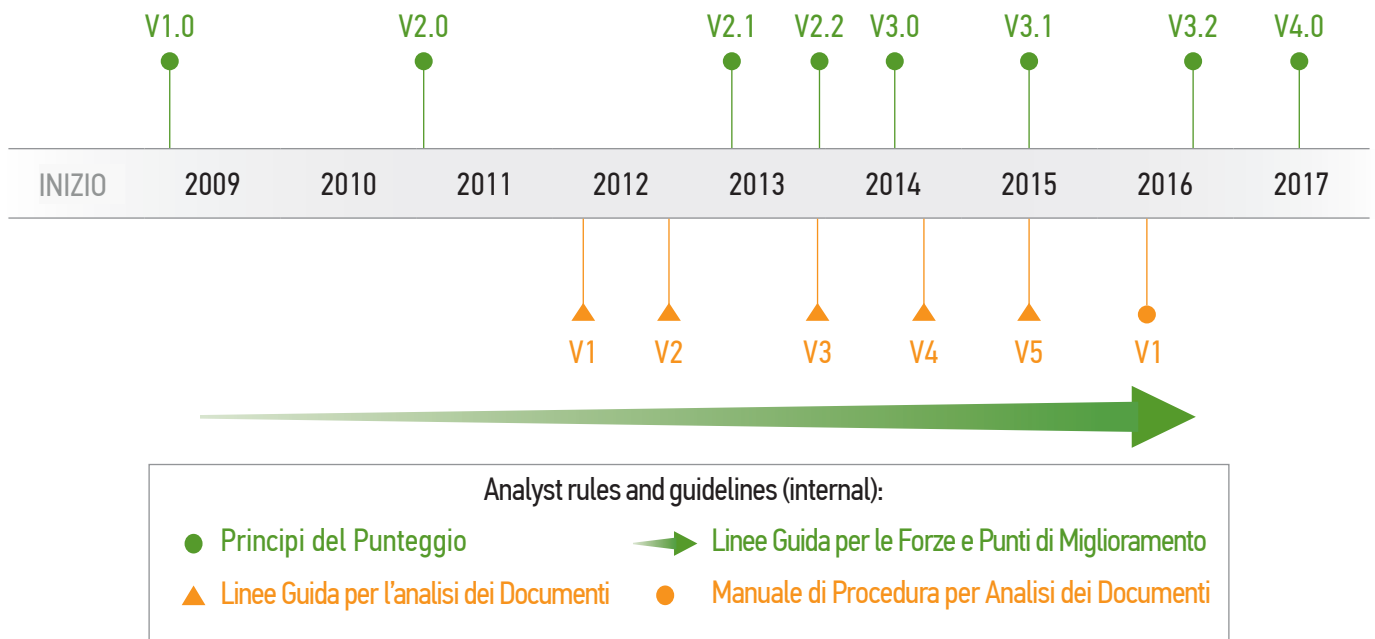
V1.0 V2.0 V2.1 V2.2 V3.0 V3.1 V3.2 V4.0

INIZIO 2009 2010 2011 2012 2013 2014 2015 2016 2017

V1 V2 V3 V4 V5 V1

Analyst rules and guidelines (internal):

Principi del Punteggio

Linee Guida per le Forze e Punti di Miglioramento

Linee Guida per l'analisi dei Documenti

Manuale di Procedura per Analisi dei Documenti